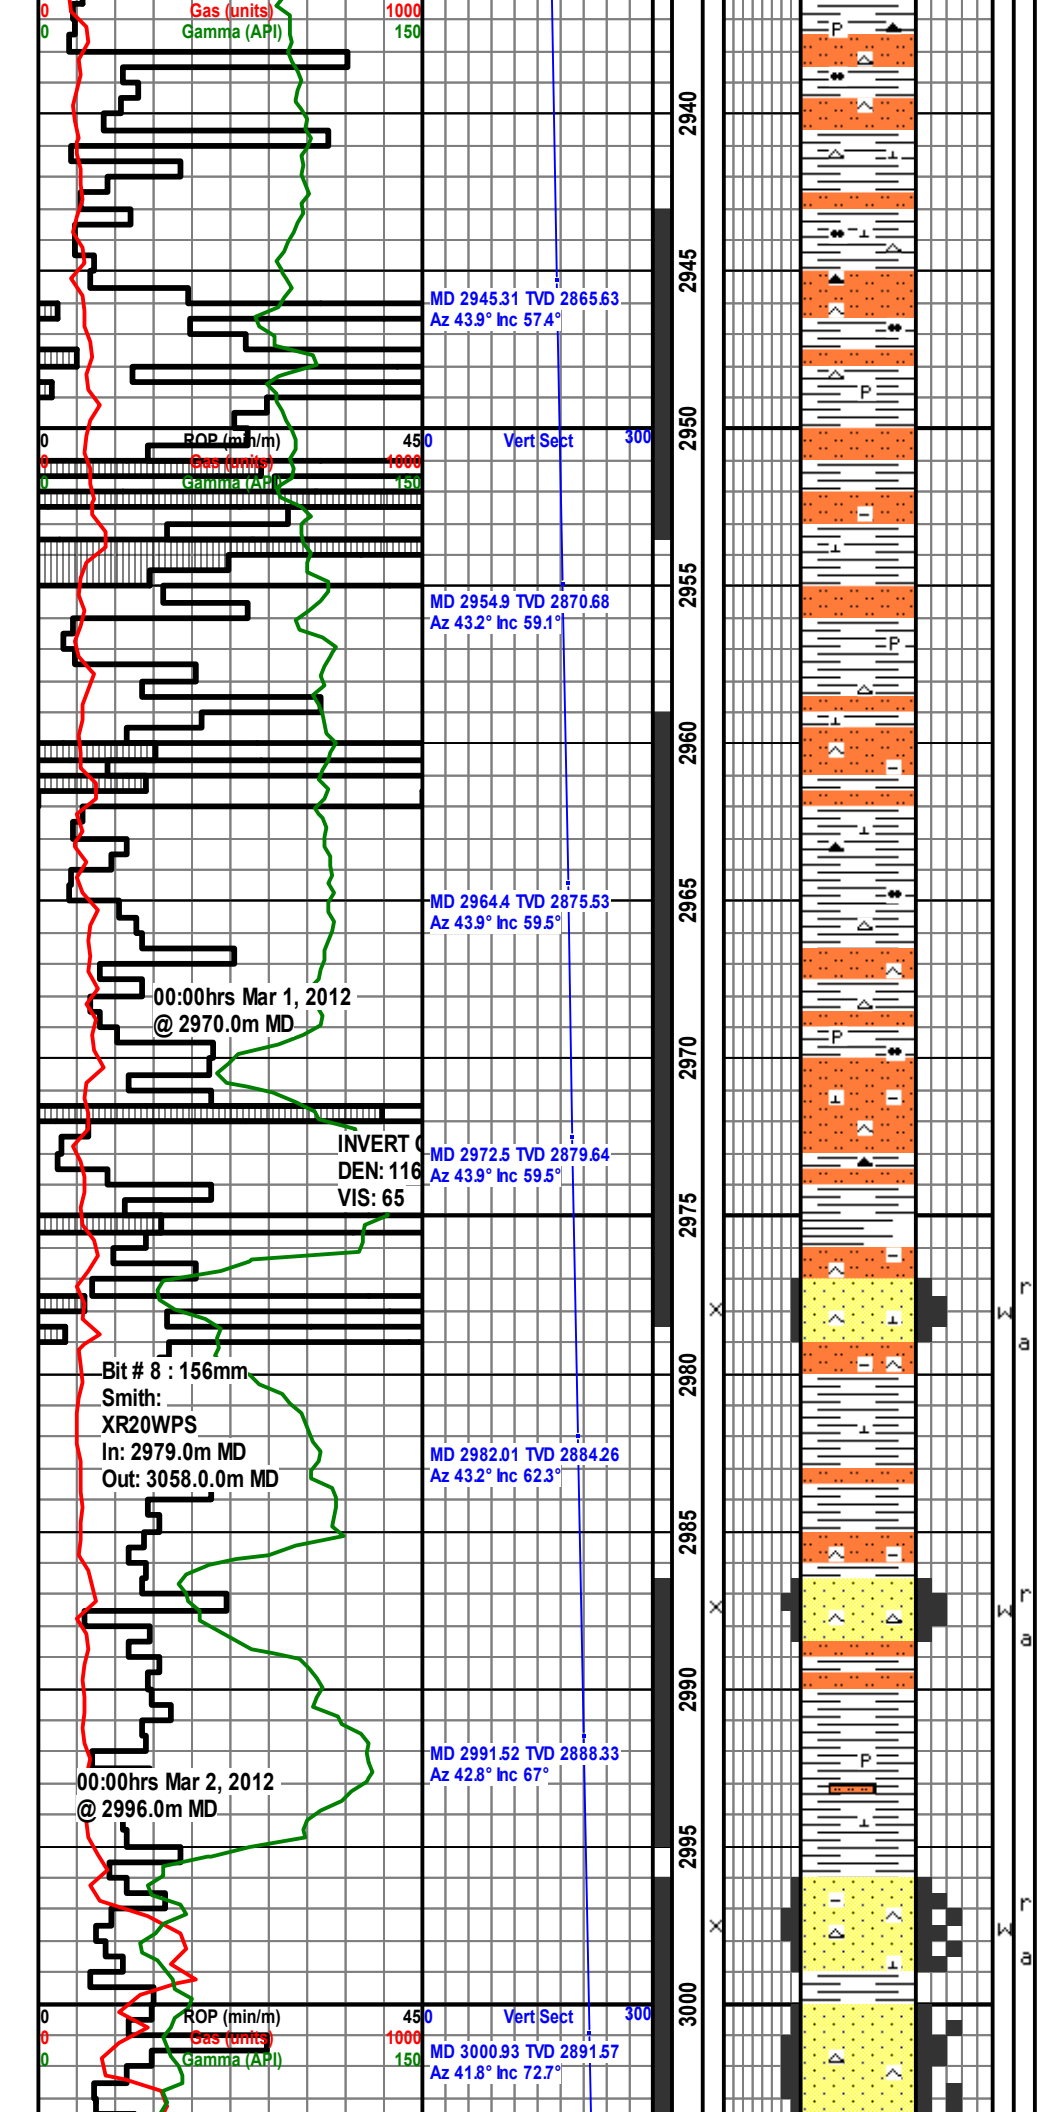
0 Gas (units) 1000
0 Gamma (API) 150

2940

2945

MD 2945.31 TVD 2865.63
Az 43.9° Inc 57.4°

2950

0 ROP (min/m) 45 0 Vert Sect 300
0 Gas (units) 1000
0 Gamma (API) 150

2955

MD 2954.9 TVD 2870.68
Az 43.2° Inc 59.1°

2960

2965

MD 2964.4 TVD 2875.53
Az 43.9° Inc 59.5°

00:00hrs Mar 1, 2012
@ 2970.0m MD

2970

INVERT
DEN: 116
VIS: 65

MD 2972.5 TVD 2879.64
Az 43.9° Inc 59.5°

2975

2980

Bit # 8 : 156mm
Smith:
XR20WPS
In: 2979.0m MD
Out: 3058.0.0m MD

MD 2982.01 TVD 2884.26
Az 43.2° Inc 62.3°

2985

2990

MD 2991.52 TVD 2888.33
Az 42.8° Inc 67°

00:00hrs Mar 2, 2012
@ 2996.0m MD

2995

3000

0 ROP (min/m) 45 0 Vert Sect 300
0 Gas (units) 1000
0 Gamma (API) 150

MD 3000.93 TVD 2891.57
Az 41.8° Inc 72.7°